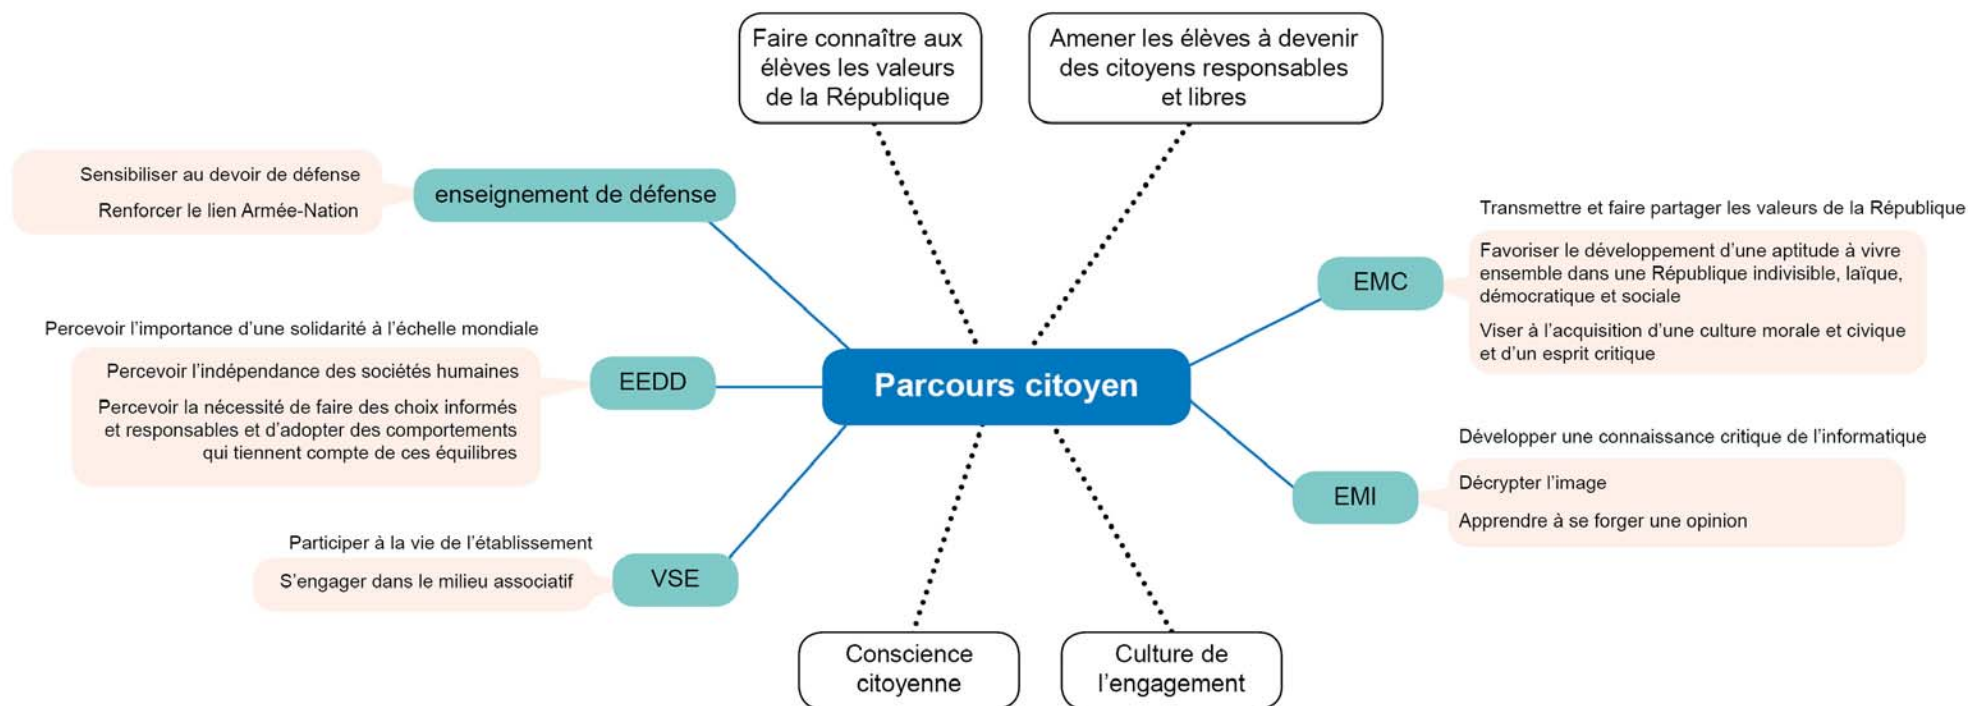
Faire connaître aux élèves les valeurs de la République

Amener les élèves à devenir des citoyens responsables et libres

Sensibiliser au devoir de défense

Renforcer le lien Armée-Nation

enseignement de défense

Transmettre et faire partager les valeurs de la République

Favoriser le développement d'une aptitude à vivre ensemble dans une République indivisible, laïque, démocratique et sociale

Viser à l'acquisition d'une culture morale et civique et d'un esprit critique

EMC

Percevoir l'importance d'une solidarité à l'échelle mondiale

Percevoir l'indépendance des sociétés humaines

Percevoir la nécessité de faire des choix informés et responsables et d'adopter des comportements qui tiennent compte de ces équilibres

EEDD

Parcours citoyen

Développer une connaissance critique de l'informatique

Décrypter l'image

Apprendre à se forger une opinion

EMI

Participer à la vie de l'établissement

S'engager dans le milieu associatif

VSE

Conscience citoyenne

Culture de l'engagement